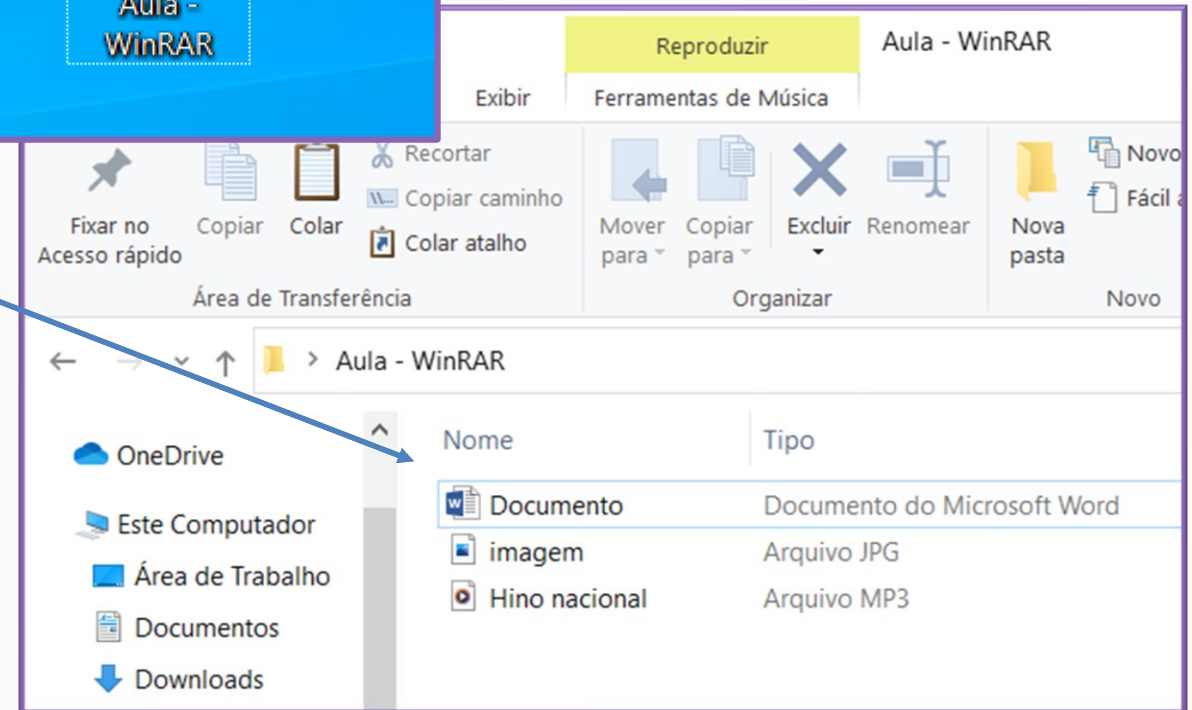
Aula - WinRAR

Reproduzir

Aula - WinRAR

Exibir

Ferramentas de Música

Fixar no Acesso rápido

Copiar

Colar

Recortar

Copiar caminho

Colar atalho

Área de Transferência

Mover para

Copiar para

Excluir

Renomear

Organizar

Nova pasta

Novo

Fácil a

Novo

Aula - WinRAR

OneDrive

Este Computador

Área de Trabalho

Documentos

Downloads

| Nome | Tipo |
|---|---|
| Documento | Documento do Microsoft Word |
| imagem | Arquivo JPG |
| Hino nacional | Arquivo MP3 |